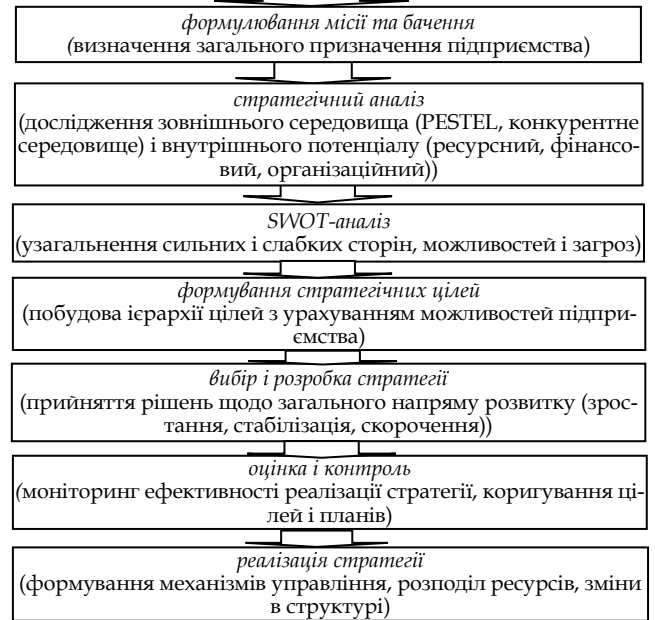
формулювання місії та бачення
(визначення загального призначення підприємства)

стратегічний аналіз
(дослідження зовнішнього середовища (PESTEL, конкурентне середовище) і внутрішнього потенціалу (ресурсний, фінансовий, організаційний))

SWOT-аналіз
(узагальнення сильних і слабких сторін, можливостей і загроз)

формування стратегічних цілей
(побудова ієрархії цілей з урахуванням можливостей підприємства)

вибір і розробка стратегії
(прийняття рішень щодо загального напряму розвитку (зростання, стабілізація, скорочення))

оцінка і контроль
(моніторинг ефективності реалізації стратегії, коригування цілей і планів)

реалізація стратегії
(формування механізмів управління, розподіл ресурсів, зміни в структурі)